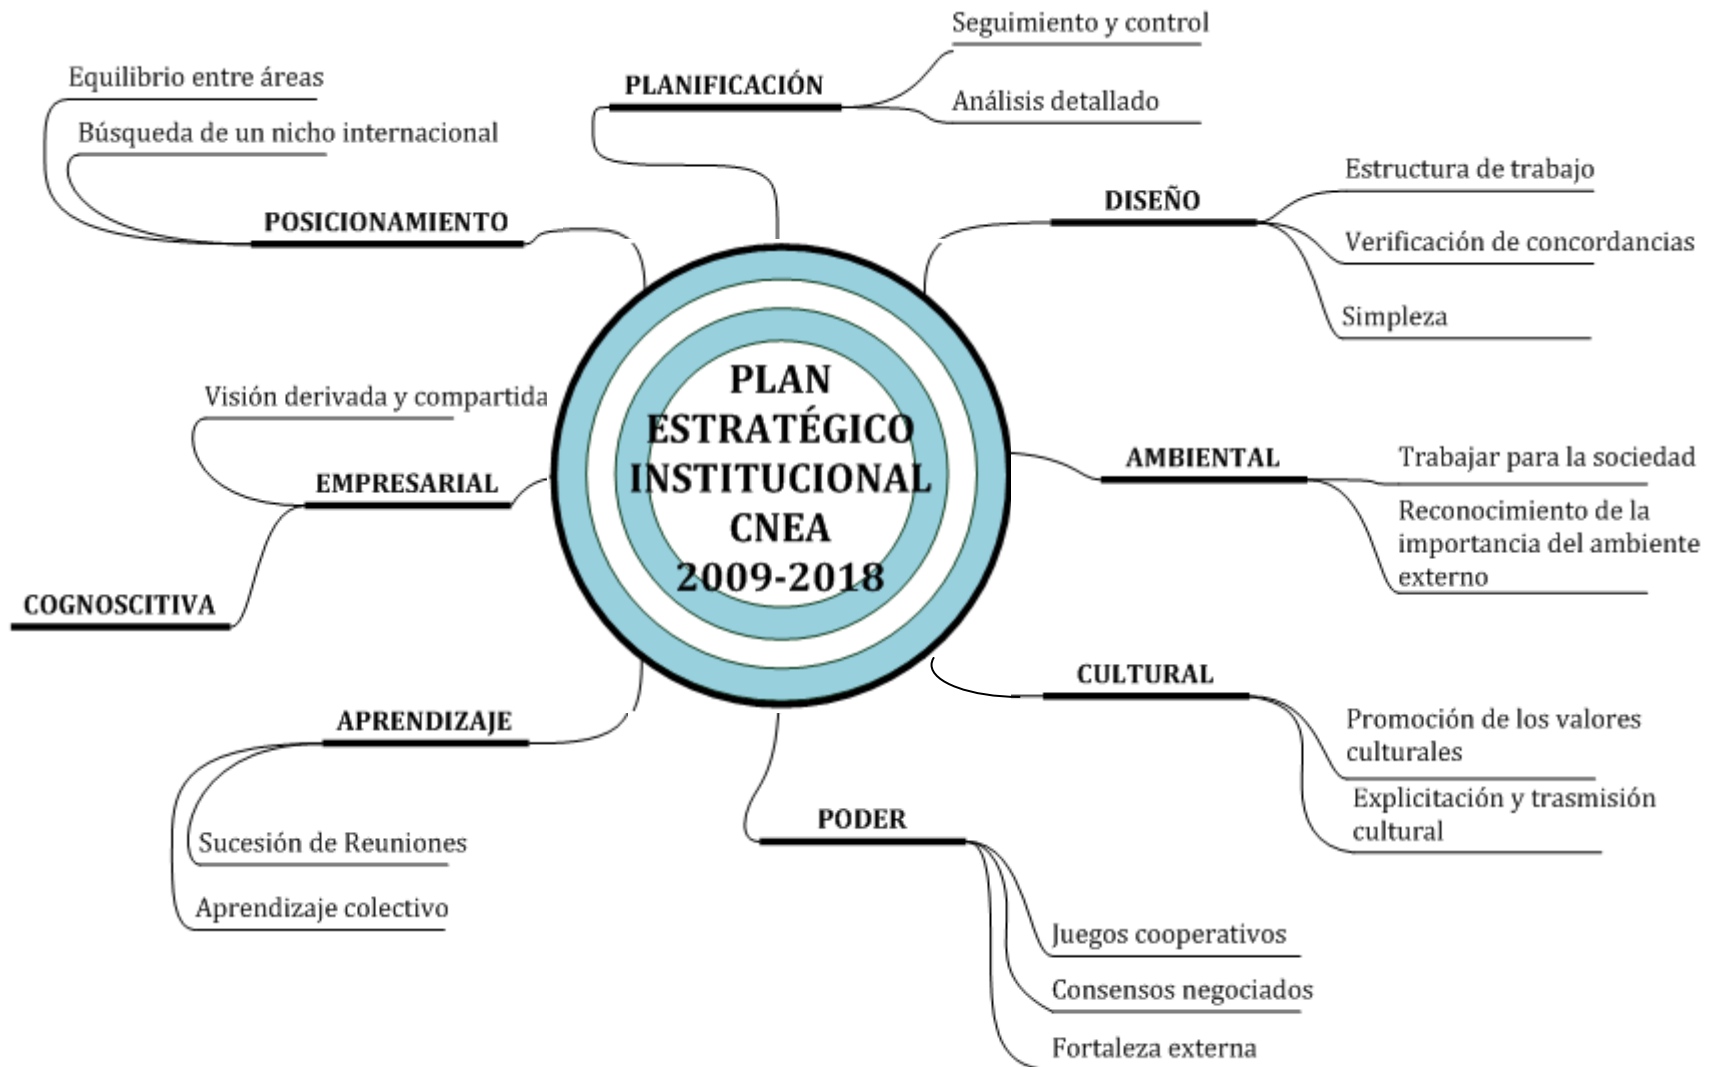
PLAN ESTRATÉGICO INSTITUCIONAL CNEA 2009-2018

PLANIFICACIÓN
Seguimiento y control
Análisis detallado

DISEÑO
Estructura de trabajo
Verificación de concordancias
Simpleza

AMBIENTAL
Trabajar para la sociedad
Reconocimiento de la importancia del ambiente externo

CULTURAL
Promoción de los valores culturales
Explicitación y trasmisión cultural

PODER
Juegos cooperativos
Consensos negociados
Fortaleza externa

APRENDIZAJE
Sucesión de Reuniones
Aprendizaje colectivo

EMPRESARIAL
Visión derivada y compartida

COGNOSCITIVA

POSICIONAMIENTO
Equilibrio entre áreas
Búsqueda de un nicho internacional